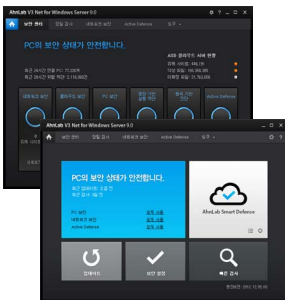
AhnLab V3 Net for Windows Server 8.0

보안 센터 | 정밀 검사 | 환경 설정 | Active Defense | 도구

PC의 보안 상태가 안전합니다.

최근 24시간 진단 PC: 11,000개
최근 24시간 차단 위협: 3,116,566개

ASD 클라우드 서버 현황
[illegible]
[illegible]
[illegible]

PC 보안

Active Defense

AhnLab V3 Net for Windows Server 9.0

Active Defense | 도구

PC의 보안 상태가 안전합니다.

PC 보안
네트워크 보안
Active Defense

AhnLab Smart Defense

업데이트 | 보안 설정 | 빠른 검사